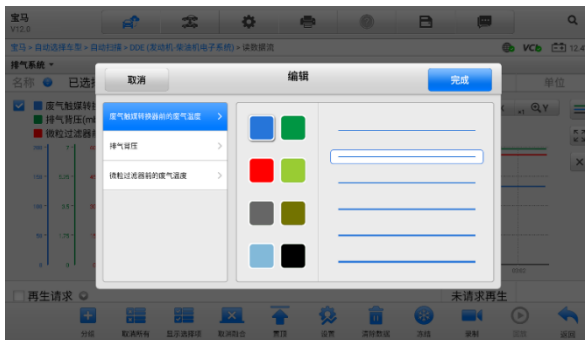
宝马
V12.0

宝马 > 自动选择车型 > 自动扫描 > DDE (发动机-柴油机电子系统) > 读数据流

排气系统

名称

已选择

单位

废气触媒转换器

排气背压(mb

微粒过滤器

取消

编辑

完成

废气触媒转换器前的废气温度

排气背压

微粒过滤器前的废气温度

再生请求

未请求再生

分组

取消所有

显示选择项

取消融合

置顶

设置

清除数据

冻结

录制

回放

返回